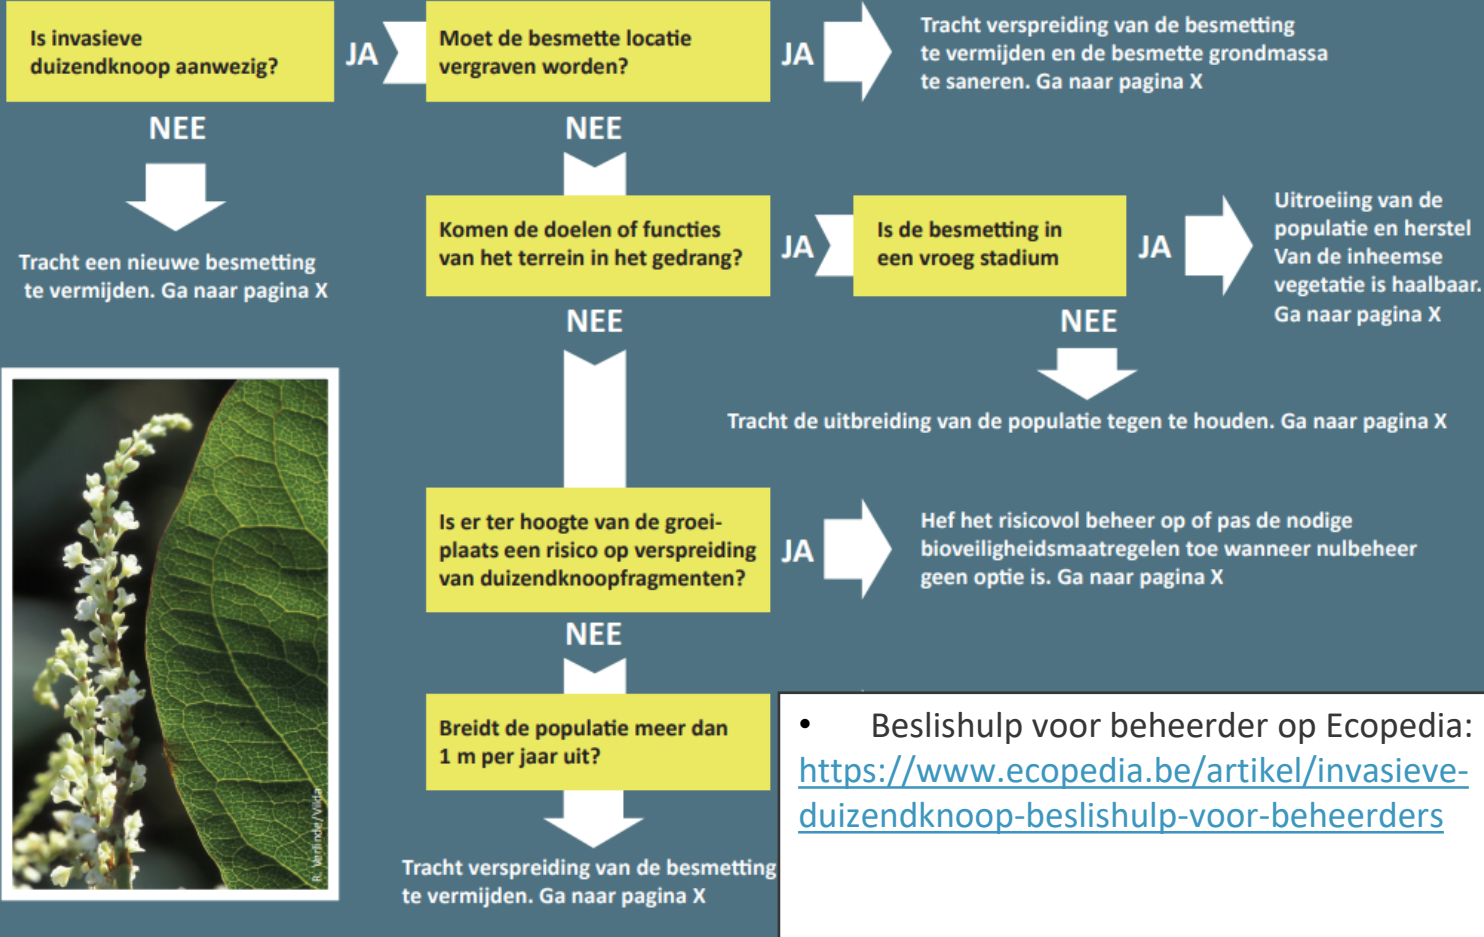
Is invasieve duizendknoop aanwezig?

JA

Moet de besmette locatie vergraven worden?

JA

Tracht verspreiding van de besmetting te vermijden en de besmette grondmassa te saneren. Ga naar pagina X

NEE

Tracht een nieuwe besmetting te vermijden. Ga naar pagina X

NEE

Komen de doelen of functies van het terrein in het gedrang?

JA

Is de besmetting in een vroeg stadium

JA

Uitroeiing van de populatie en herstel Van de inheemse vegetatie is haalbaar. Ga naar pagina X

NEE

NEE

Tracht de uitbreiding van de populatie tegen te houden. Ga naar pagina X

Is er ter hoogte van de groeiplaats een risico op verspreiding van duizendknoopfragmenten?

JA

Hef het risicovol beheer op of pas de nodige bioveiligheidsmaatregelen toe wanneer nulbeheer geen optie is. Ga naar pagina X

NEE

Breidt de populatie meer dan 1 m per jaar uit?

Tracht verspreiding van de besmetting te vermijden. Ga naar pagina X

R. Verlinde/Vilda

• Beslishulp voor beheerder op Ecopedia: https://www.ecopedia.be/artikel/invasieve-duizendknoop-beslishulp-voor-beheerders